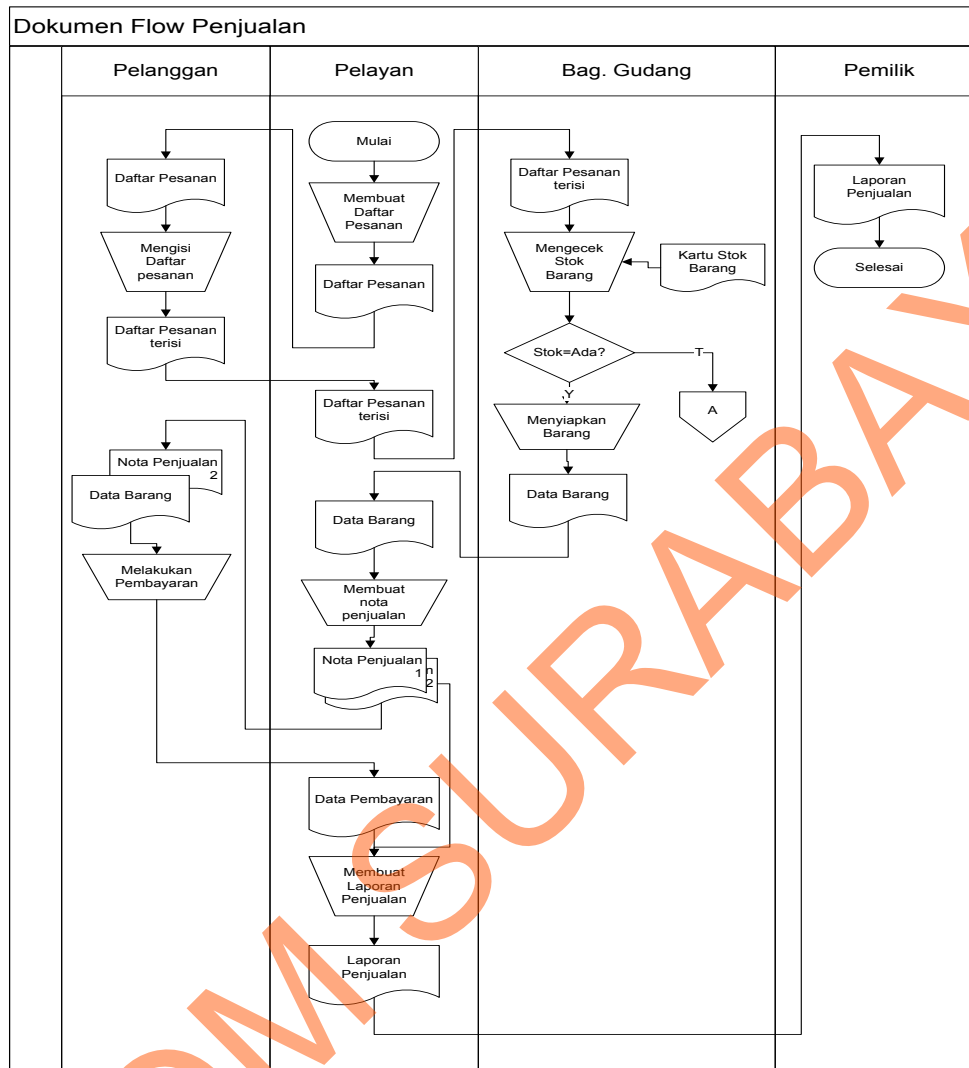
Dokumen Flow Penjualan

| Pelanggan | Pelayan | Bag. Gudang | Pemilik |
|---|---|---|---|

Pelanggan

Daftar Pesanan

Mengisi Daftar pesanan

Daftar Pesanan terisi

Nota Penjualan 2

Data Barang

Melakukan Pembayaran

Pelayan

Mulai

Membuat Daftar Pesanan

Daftar Pesanan

Daftar Pesanan terisi

Data Barang

Membuat nota penjualan

Nota Penjualan 1 n 2

Data Pembayaran

Membuat Laporan Penjualan

Laporan Penjualan

Bag. Gudang

Daftar Pesanan terisi

Mengecek Stok Barang

Kartu Stok Barang

Stok=Ada?

T

Y

A

Menyiapkan Barang

Data Barang

Pemilik

Laporan Penjualan

Selesai

STIKOM SURABAYA